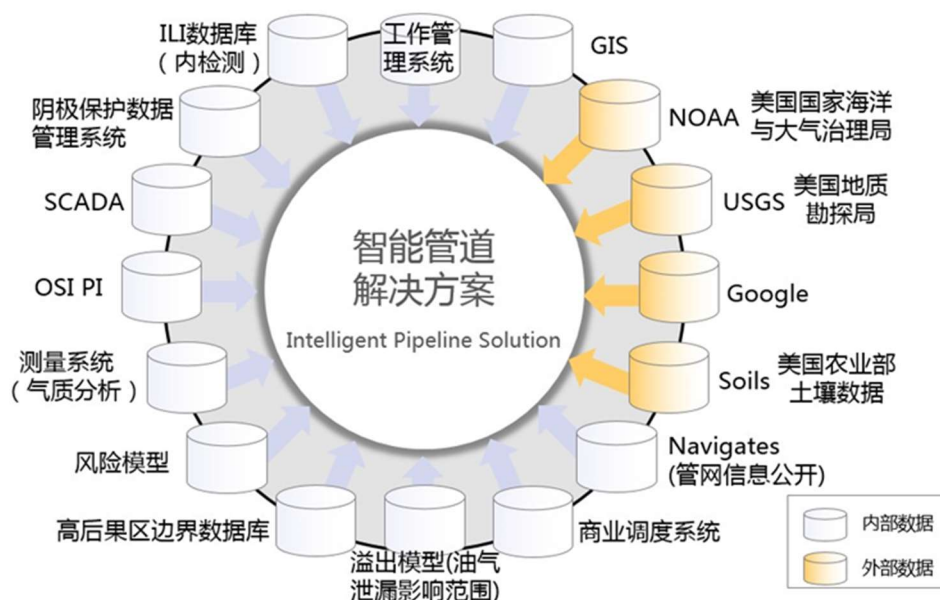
ILI数据库
（内检测）

工作管理系统

GIS

阴极保护数据管理系统

NOAA 美国国家海洋与大气治理局

SCADA

USGS 美国地质勘探局

智能管道解决方案

Intelligent Pipeline Solution

OSI PI

Google

测量系统
（气质分析）

Soils 美国农业部土壤数据

风险模型

Navigates
(管网信息公开)

高后果区边界数据库

溢出模型(油气泄漏影响范围)

商业调度系统

内部数据

外部数据